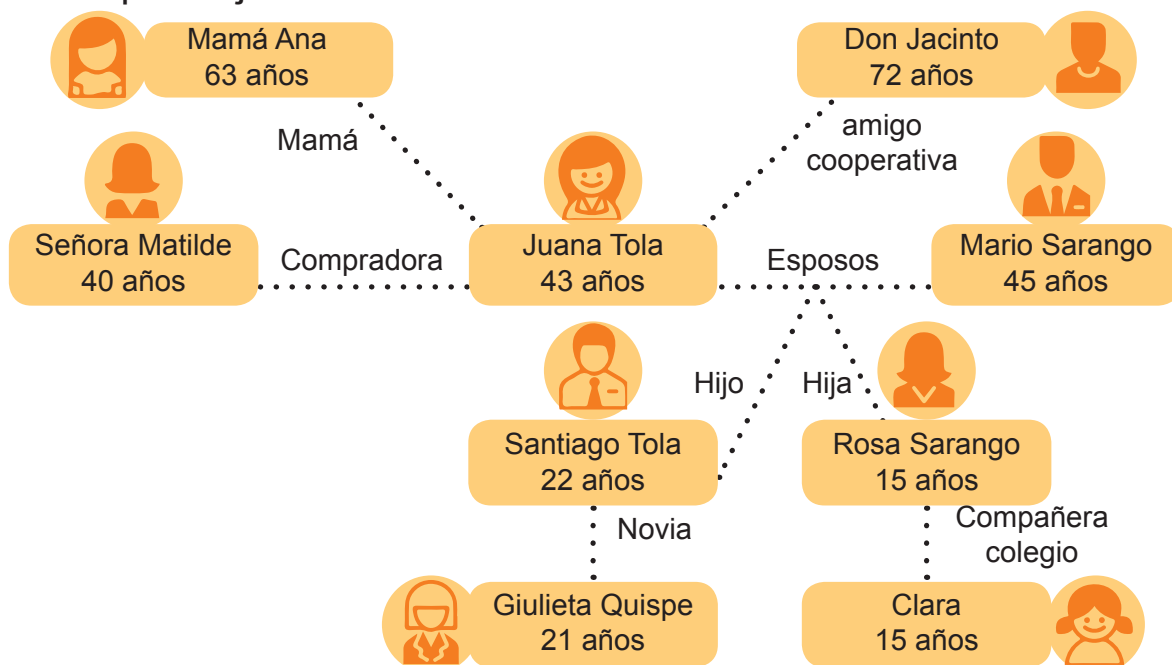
Mamá Ana
63 años

Don Jacinto
72 años

Mamá

amigo cooperativa

Señora Matilde
40 años

Compradora

Juana Tola
43 años

Esposos

Mario Sarango
45 años

Hijo

Hija

Santiago Tola
22 años

Rosa Sarango
15 años

Novia

Compañera colegio

Giulieta Quispe
21 años

Clara
15 años